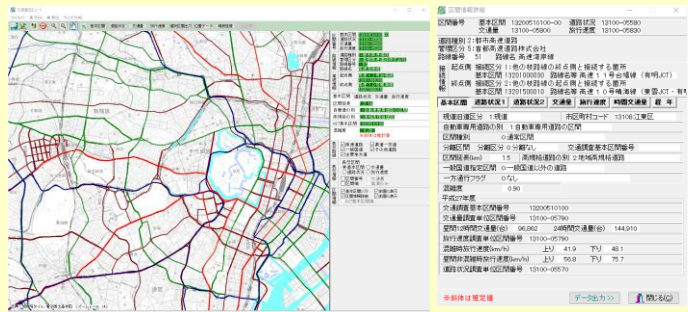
区間情報詳細

区間番号　基本区間　13200510100-00　道路状況　13100-05580
交通量　13100-05980　旅行速度　13100-05830

道路種別 2:都市高速道路
管理区分 5:首都高速道路株式会社
路線番号　51　路線名 高速湾岸線
始　起点側 接続区分 1:他の路線の終点側と接続する箇所
基本区間 13201000030　路線名等 高速１号台場線（有明JCT）
終　終点側 接続区分 2:他の路線の起点側と接続する箇所
基本区間 13201500810　路線名等 高速１０号晴海線（東雲JCT・有

基本区間　道路状況1　道路状況2　交通量　旅行速度　時間交通量　経　年

現道旧道区分　1:現道　市区町村コード　13108:江東区
自動車専用道路の別　1:自動車専用道路の区間
区間種別　0:通常区間
分離区間　0:分離なし　交通調査基本区間番号
区間長(km)　1.5　高規格道路の別　2:地域高規格道路
一般国道指定区間　0:一般国道以外の道路
一方通行フラグ　0:なし
混雑度　0.90
平成27年度
交通調査基本区間番号　13200510100
交通量調査単位区間番号　13100-05790
昼間12時間交通量(台)　96,062　24時間交通量(台)　144,910
旅行速度調査単位区間番号　13100-05790
混雑時旅行速度(km/h)　上り　41.9　下り　48.1
昼間非混雑時旅行速度(km/h)　上り　56.8　下り　75.7
道路状況調査単位区間番号　13100-05570

※斜体は推定値　データ出力>>　閉じる(C)